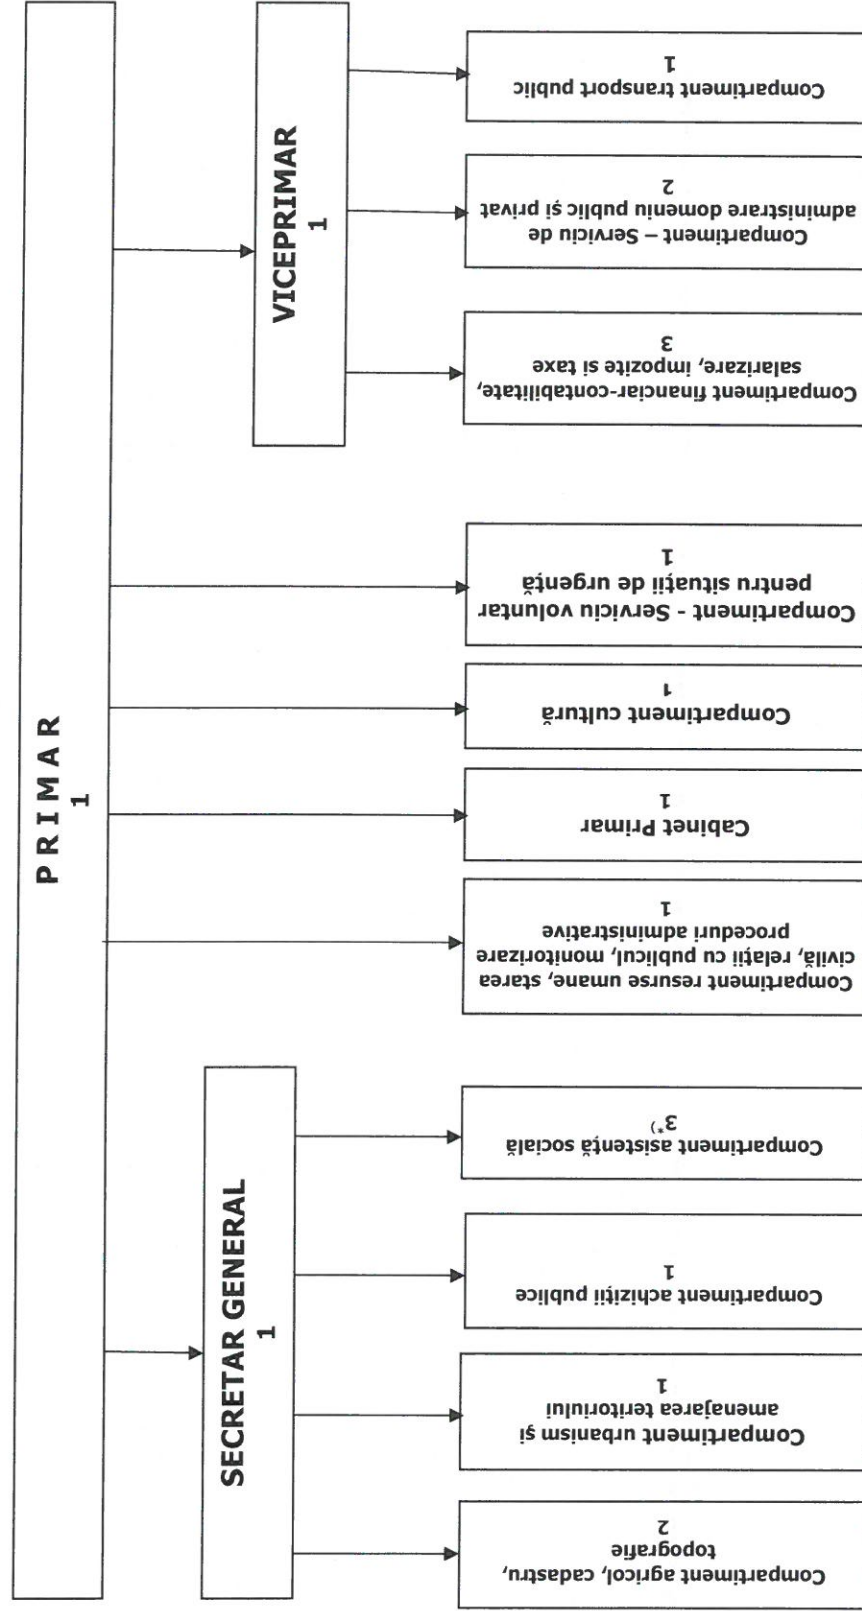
PRIMAR
1

VICEPRIMAR
1

Compartiment transport public
1

Compartiment – Servicii de administrare domeniu public şi privat
2

Compartiment financiar-contabilitate, salarizare, impozite şi taxe
3

Compartiment - Serviciu voluntar pentru situaţii de urgenţă
1

Compartiment cultură
1

Cabinet Primar
1

Compartiment resurse umane, starea civilă, relaţii cu publicul, monitorizare proceduri administrative
1

SECRETAR GENERAL
1

Compartiment asistenţă socială
$3^{*)}$

Compartiment achiziţii publice
1

Compartiment urbanism şi amenajarea teritoriului
1

Compartiment agricol, cadastru, topografie
2